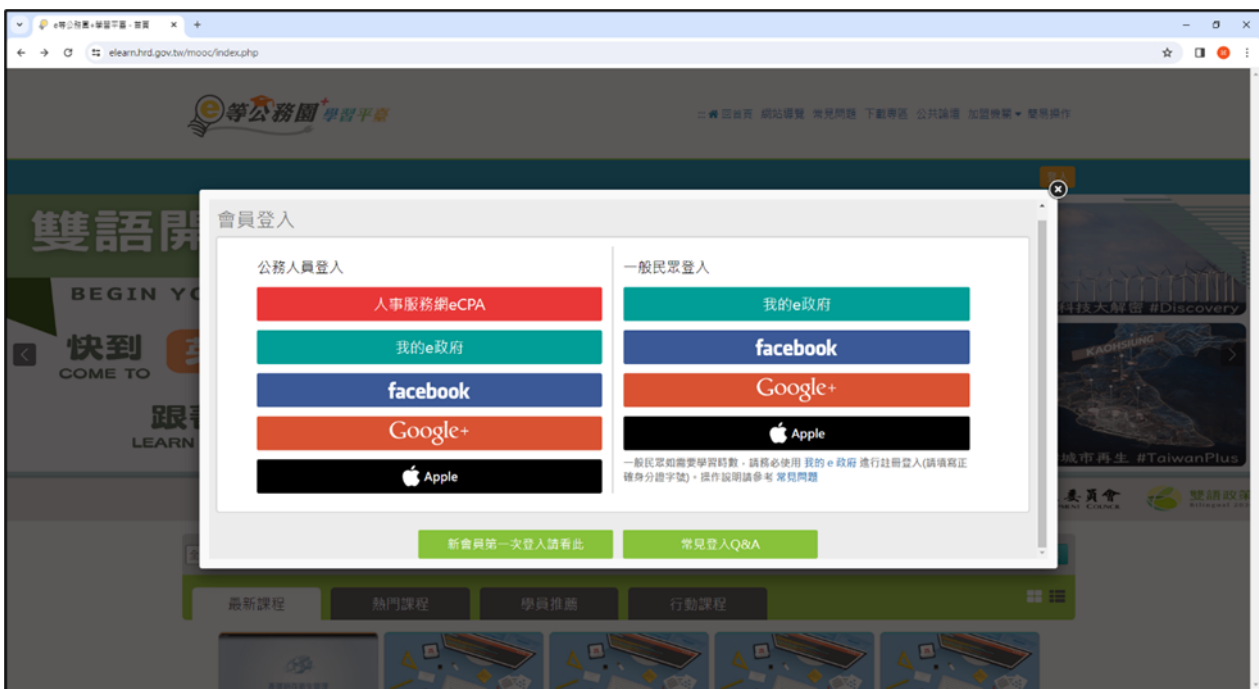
e等公務園+學習平臺 - 首頁 ×

elearn.hrd.gov.tw/mooc/index.php

e等公務園+學習平臺

回首頁 網站導覽 常見問題 下載專區 公共論壇 加值服務 豐易操作

雙語開

BEGIN YO

快到
COME TO

跟著
LEARN

科技大解密 #Discovery

KAOHSIUNG

城市再生 #TaiwanPlus

委員會

雙語政策

會員登入

公務人員登入

人事服務網eCPA

我的e政府

facebook

Google+

Apple

一般民眾登入

我的e政府

facebook

Google+

Apple

一般民眾如需要學習時數，請務必使用 我的 e 政府 進行註冊登入(請填寫正確身分證字號)，操作說明請參考 常見問題

新會員第一次登入請看此

常見登入Q&A

最新課程

熱門課程

學員推薦

行動課程